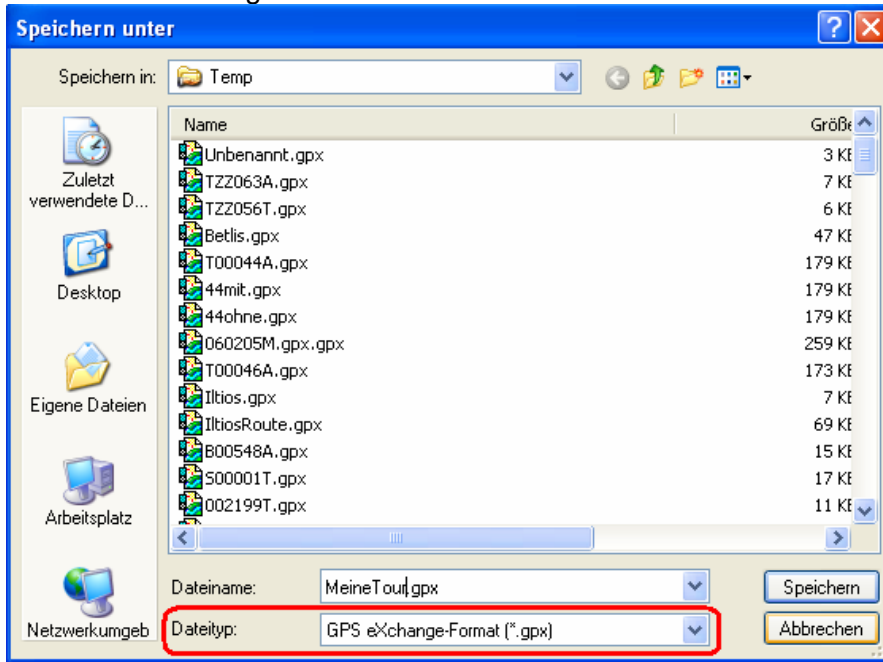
Speichern unter

Speichern in: Temp

Zuletzt verwendete D...

Desktop

Eigene Dateien

Arbeitsplatz

Netzwerkumgeb

| Name | Größe |
|---|---|
| Unbenannt.gpx | 3 KE |
| TZZ063A.gpx | 7 KE |
| TZZ056T.gpx | 6 KE |
| Betlis.gpx | 47 KE |
| T00044A.gpx | 179 KE |
| 44mit.gpx | 179 KE |
| 44ohne.gpx | 179 KE |
| 060205M.gpx.gpx | 259 KE |
| T00046A.gpx | 173 KE |
| Iltios.gpx | 7 KE |
| IltiosRoute.gpx | 69 KE |
| B00548A.gpx | 15 KE |
| S00001T.gpx | 17 KE |
| 002199T.gpx | 11 KE |

Dateiname: MeineTour.gpx

Dateityp: GPS eXchange-Format (*.gpx)

Speichern

Abbrechen